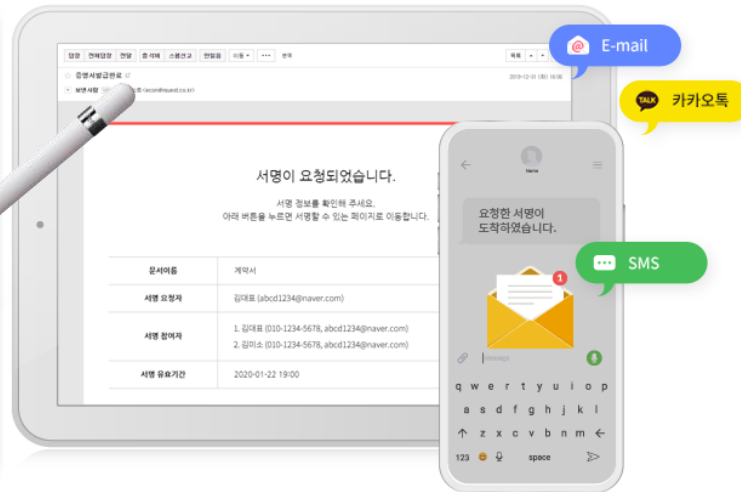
답장 전체답장 전달 휴지통 스팸신고 안읽음 이동 ••• 목록

증명서발급완료

보낸사람 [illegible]

2019-12-31 (화) 16:06

E-mail

TALK 카카오톡

서명이 요청되었습니다.

서명 정보를 확인해 주세요.
아래 버튼을 누르면 서명할 수 있는 페이지로 이동합니다.

| 문서이름 | 계약서 |
|---|---|
| 서명 요청자 | 김대표 (abcd1234@naver.com) |
| 서명 참여자 | 1. 김대표 (010-1234-5678, abcd1234@naver.com)<br>2. 김미소 (010-1234-5678, abcd1234@naver.com) |
| 서명 유효기간 | 2020-01-22 19:00 |

Name

요청한 서명이 도착하였습니다.

SMS

1

Message

q w e r t y u i o p
a s d f g h j k l
z x c v b n m
123 space